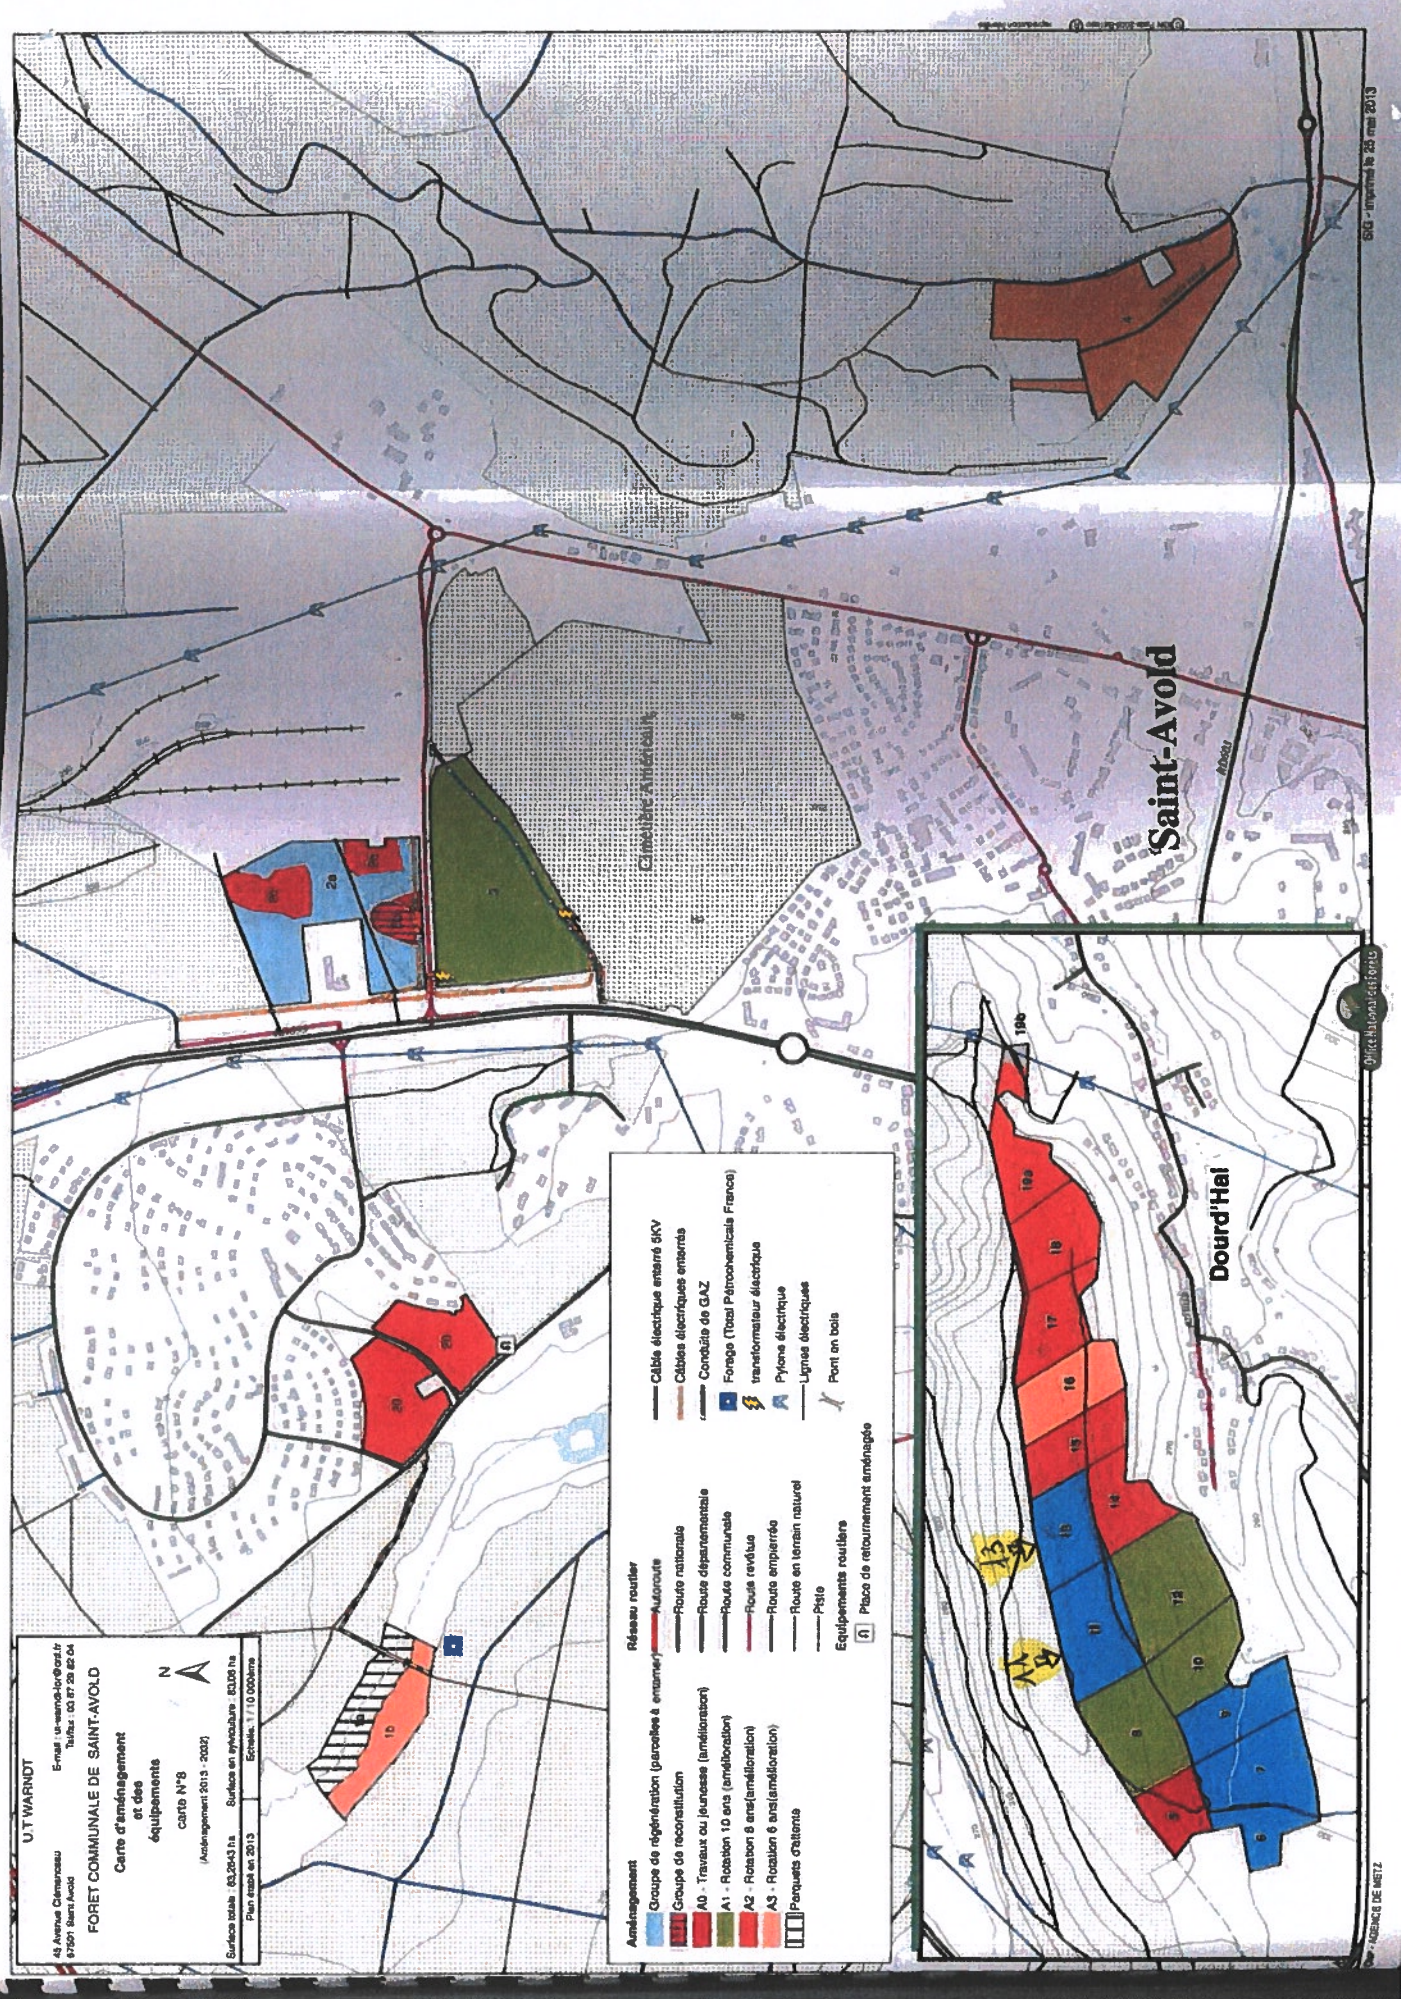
U.T WARNDT

45 Avenue Clemenceau
57501 Saint-Avold

E-mail : ut-warndt-lor@onf.fr
Tel/fax : 03 87 29 82 04

FORET COMMUNALE DE SAINT-AVOLD

Carte d'aménagement et des équipements

carte N°8

(Aménagement 2013 - 2032)

N

Surface totale : 83,2643 ha
Surface en sylviculture : 83,08 ha
Plan établi en 2013
Echelle : 1/10 000ème

Aménagement

Groupe de régénération (parcelles à entamer)
Groupe de reconstitution
A0 - Travaux ou jeunesse (amélioration)
A1 - Rotation 10 ans (amélioration)
A2 - Rotation 8 ans (amélioration)
A3 - Rotation 6 ans (amélioration)
Parquets d'attente

Réseau routier

Autoroute
Route nationale
Route départementale
Route communale
Route revêtue
Route empierrée
Route en terrain naturel
Piste

Equipements routiers
Place de retournement aménagée

Câble électrique enterré 5KV
Câbles électriques enterrés
Conduite de GAZ
Forage (Total Pétrochemicals France)
transformateur électrique
Pylone électrique
Lignes électriques
Pont en bois

1b
2b
2a
3
20

Cimetière Américain

Saint-Avold

Dourd'Hal

5
6
7
8
9
10
11
12
13
14
15
16
17
18
19a
19b

Office National des Forêts

AGENCE DE METZ

SIG - imprimé le 25 mai 2013